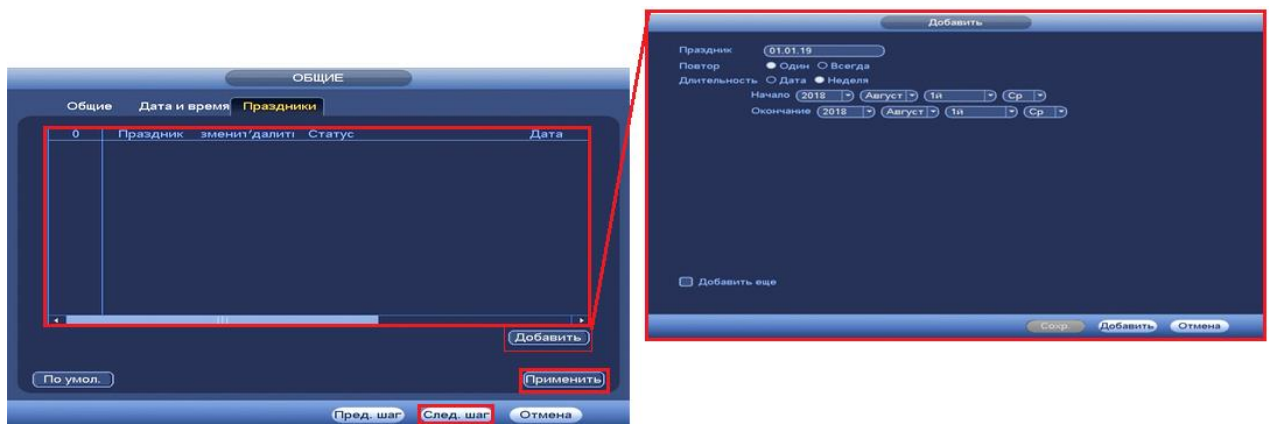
ОБЩИЕ

Общие Дата и время Праздники

| 0 | Праздник | змениᴛ | далиᴛ | Статус | Дата |
|---|---|---|---|---|---|

Добавить

По умол.

Применить

Пред. шаг След. шаг Отмена

Добавить

Праздник 01.01.19
Повтор Один Всегда
Длительность Дата Неделя
Начало 2018 Август 1й Ср
Окончание 2018 Август 1й Ср

Добавить еще

Сохр Добавить Отмена